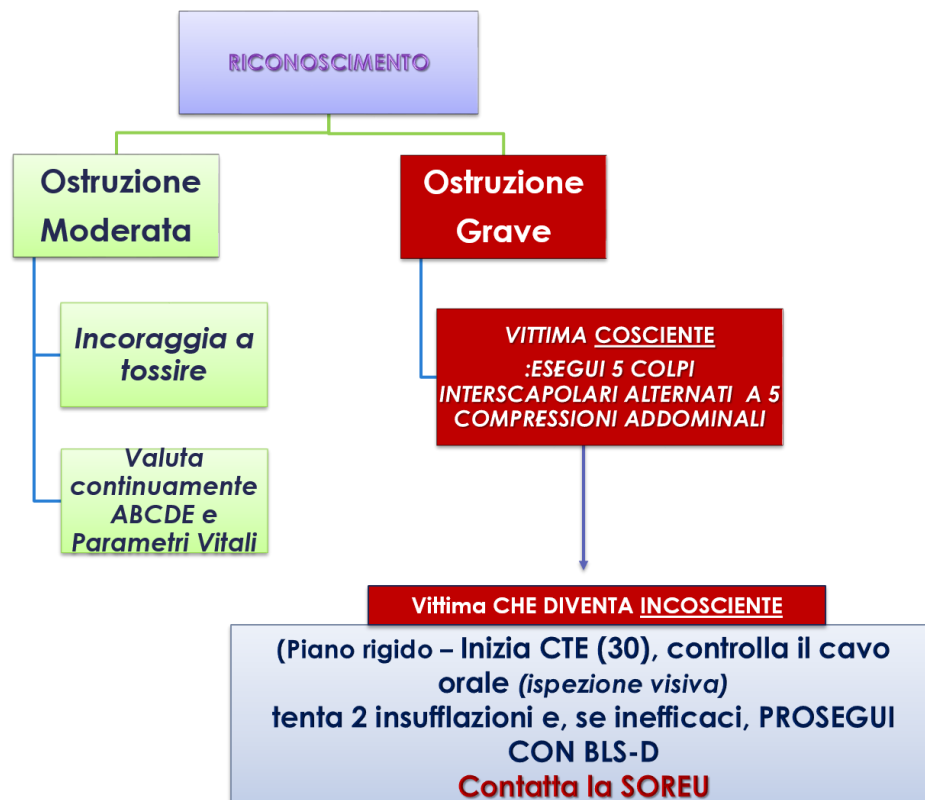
RICONOSCIMENTO

Ostruzione Moderata

Incoraggia a tossire

Valuta continuamente ABCDE e Parametri Vitali

Ostruzione Grave

VITTIMA COSCIENTE :ESEGUI 5 COLPI INTERSCAPOLARI ALTERNATI A 5 COMPRESSIONI ADDOMINALI

Vittima CHE DIVENTA INCOSCIENTE

(Piano rigido – Inizia CTE (30), controlla il cavo orale (ispezione visiva) tenta 2 insufflazioni e, se inefficaci, PROSEGUI CON BLS-D
Contatta la SOREU